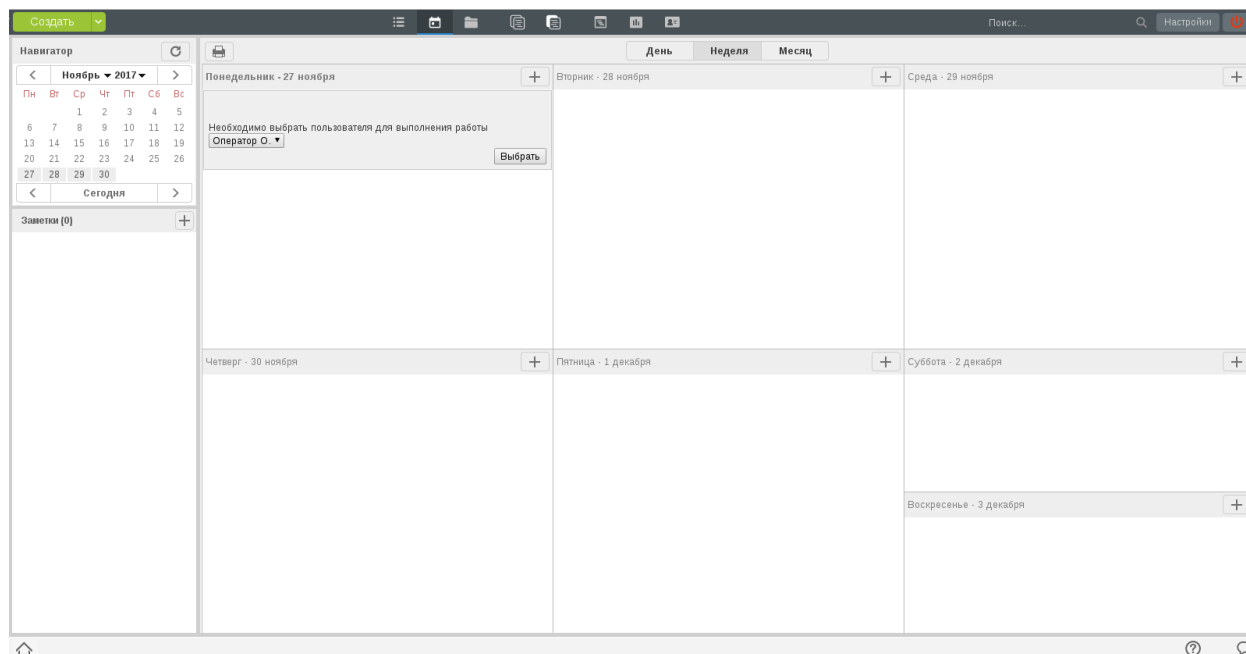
Создать

Поиск...

Настройки

Навигатор

Ноябрь 2017

| Пн | Вт | Ср | Чт | Пт | Сб | Вс |
|---|---|---|---|---|---|---|
| | | 1 | 2 | 3 | 4 | 5 |
| 6 | 7 | 8 | 9 | 10 | 11 | 12 |
| 13 | 14 | 15 | 16 | 17 | 18 | 19 |
| 20 | 21 | 22 | 23 | 24 | 25 | 26 |
| 27 | 28 | 29 | 30 | | | |

Сегодня

Заметки (0)

День Неделя Месяц

Понедельник - 27 ноября

Необходимо выбрать пользователя для выполнения работы

Оператор О.

Выбрать

Вторник - 28 ноября

Среда - 29 ноября

Четверг - 30 ноября

Пятница - 1 декабря

Суббота - 2 декабря

Воскресенье - 3 декабря